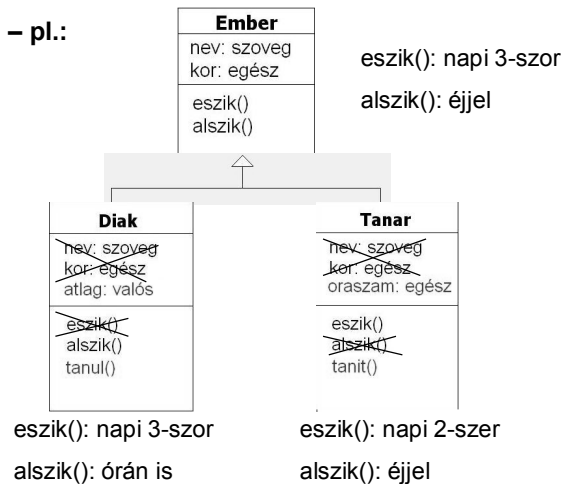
– pl.:

Ember
nev: szoveg
kor: egész
eszik()
alszik()

eszik(): napi 3-szor
alszik(): éjjel

Diak
nev: szoveg
kor: egész
atlag: valós
eszik()
alszik()
tanul()

Tanar
nev: szoveg
kor: egész
oraszam: egész
eszik()
alszik()
tanit()

eszik(): napi 3-szor
alszik(): órán is

eszik(): napi 2-szer
alszik(): éjjel